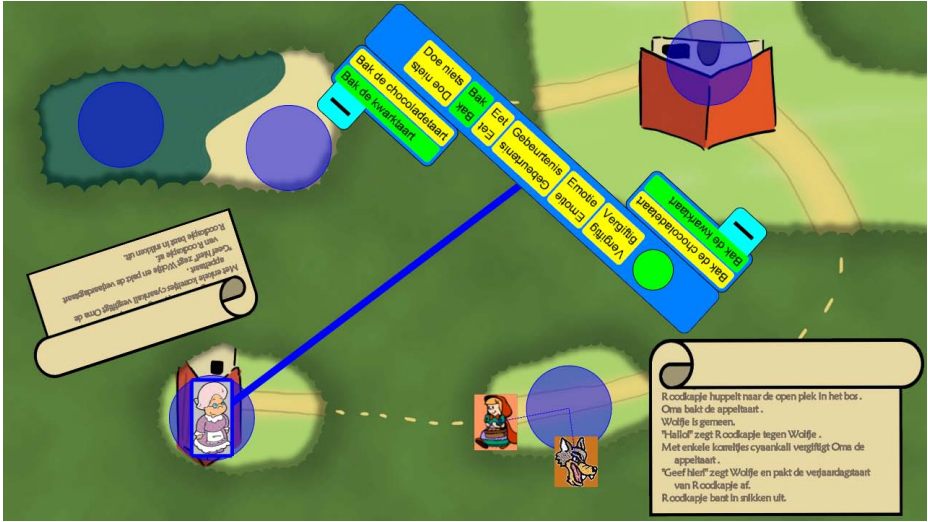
Doe niets
Doe niets
Bak
Eet
Bak
Eet
Gebeurtenis
Gebeurtenis
Emotie
Emotie
Vergiftig
Vergiftig
Bak de chocoladetaart
Bak de kwarktaart
Bak de chocoladetaart
Bak de kwarktaart

Met enkele korreltjes cyaankali vergiftigt Oma de appeltaart.
"Geef hier!" zegt Wolfje en pakt de verjaardagstaart van Roodkapje af.
Roodkapje barst in snikken uit.

Roodkapje huppelt naar de open plek in het bos.
Oma bakt de appeltaart.
Wolfje is gemeen.
"Hallo!" zegt Roodkapje tegen Wolfje.
Met enkele korreltjes cyaankali vergiftigt Oma de appeltaart.
"Geef hier!" zegt Wolfje en pakt de verjaardagstaart van Roodkapje af.
Roodkapje barst in snikken uit.